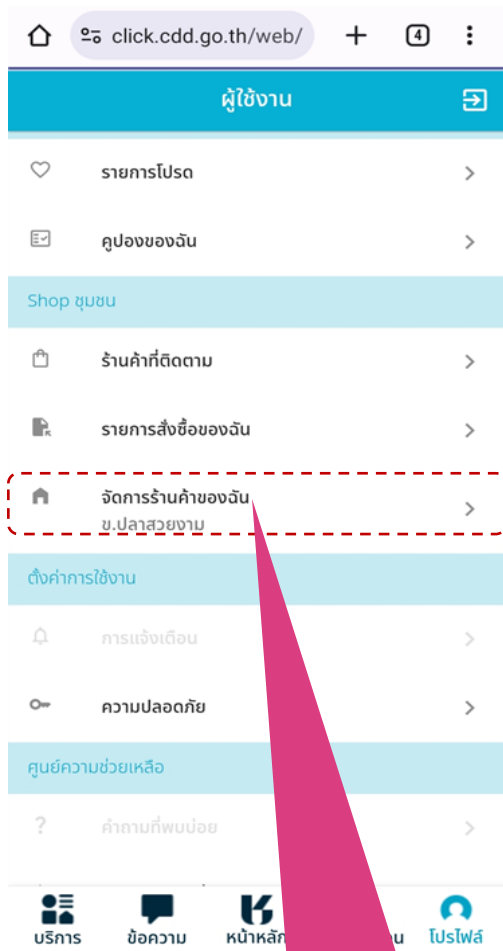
click.cdd.go.th/web/

4

ผู้ใช้งาน

รายการโปรด

คูปองของฉัน

Shop ชุมชน

ร้านค้าที่ติดตาม

รายการสั่งซื้อของฉัน

จัดการร้านค้าของฉัน
ข.ปลาสวยงาม

ตั้งค่าการใช้งาน

การแจ้งเตือน

ความปลอดภัย

ศูนย์ความช่วยเหลือ

คำถามที่พบบ่อย

บริการ ข้อความ หน้าหลัก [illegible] โปรไฟล์